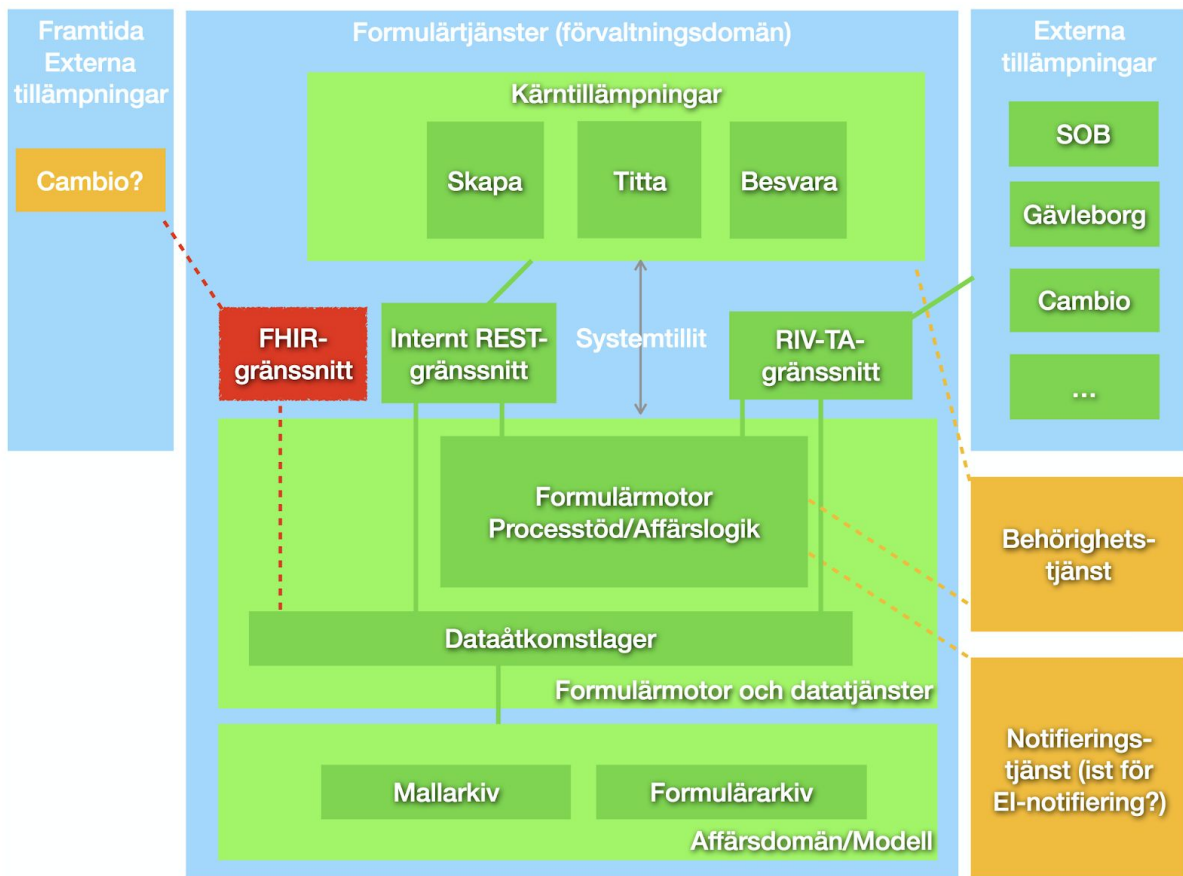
Framtida Externa tillämpningar

Cambio?

Formulärtjänster (förvaltningsdomän)

Kärntillämpningar

Skapa

Titta

Besvara

FHIR-gränssnitt

Internt REST-gränssnitt

Systemtillit

RIV-TA-gränssnitt

Formulärmotor Processtöd/Affärslogik

Dataåtkomstlager

Formulärmotor och datatjänster

Mallarkiv

Formulärarkiv

Affärsdomän/Modell

Externa tillämpningar

SOB

Gävleborg

Cambio

...

Behörighets-tjänst

Notifierings-tjänst (ist för EI-notifiering?)